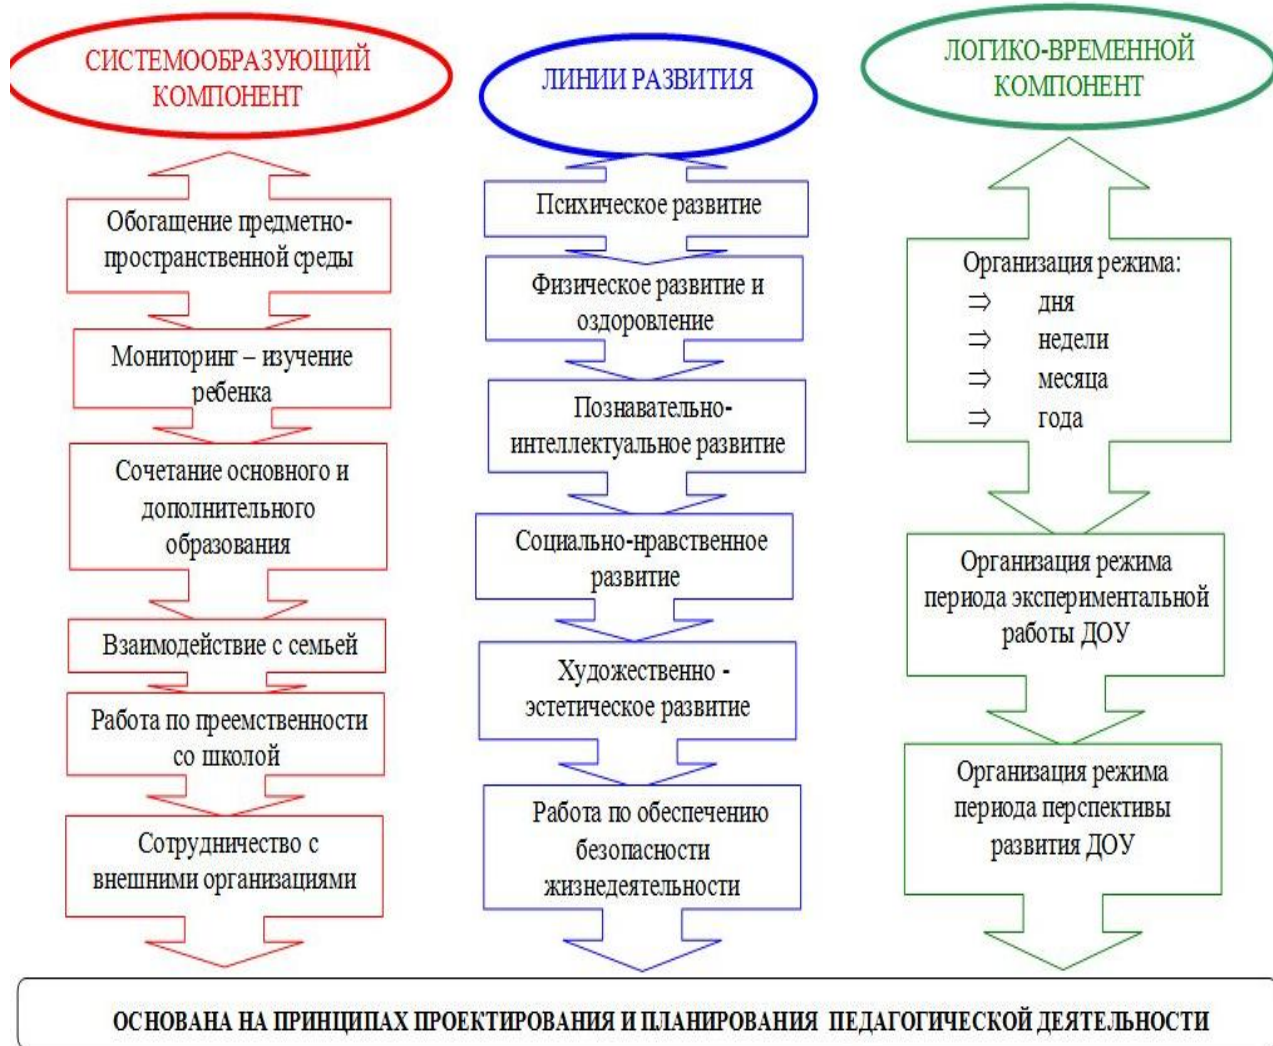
СИСТЕМООБРАЗУЮЩИЙ КОМПОНЕНТ

Обогащение предметно-пространственной среды

Мониторинг – изучение ребенка

Сочетание основного и дополнительного образования

Взаимодействие с семьей

Работа по преемственности со школой

Сотрудничество с внешними организациями

ЛИНИИ РАЗВИТИЯ

Психическое развитие

Физическое развитие и оздоровление

Познавательно-интеллектуальное развитие

Социально-нравственное развитие

Художественно - эстетическое развитие

Работа по обеспечению безопасности жизнедеятельности

ЛОГИКО-ВРЕМЕННОЙ КОМПОНЕНТ

Организация режима:
$\Rightarrow$ дня
$\Rightarrow$ недели
$\Rightarrow$ месяца
$\Rightarrow$ года

Организация режима периода экспериментальной работы ДОУ

Организация режима периода перспективы развития ДОУ

ОСНОВАНА НА ПРИНЦИПАХ ПРОЕКТИРОВАНИЯ И ПЛАНИРОВАНИЯ ПЕДАГОГИЧЕСКОЙ ДЕЯТЕЛЬНОСТИ